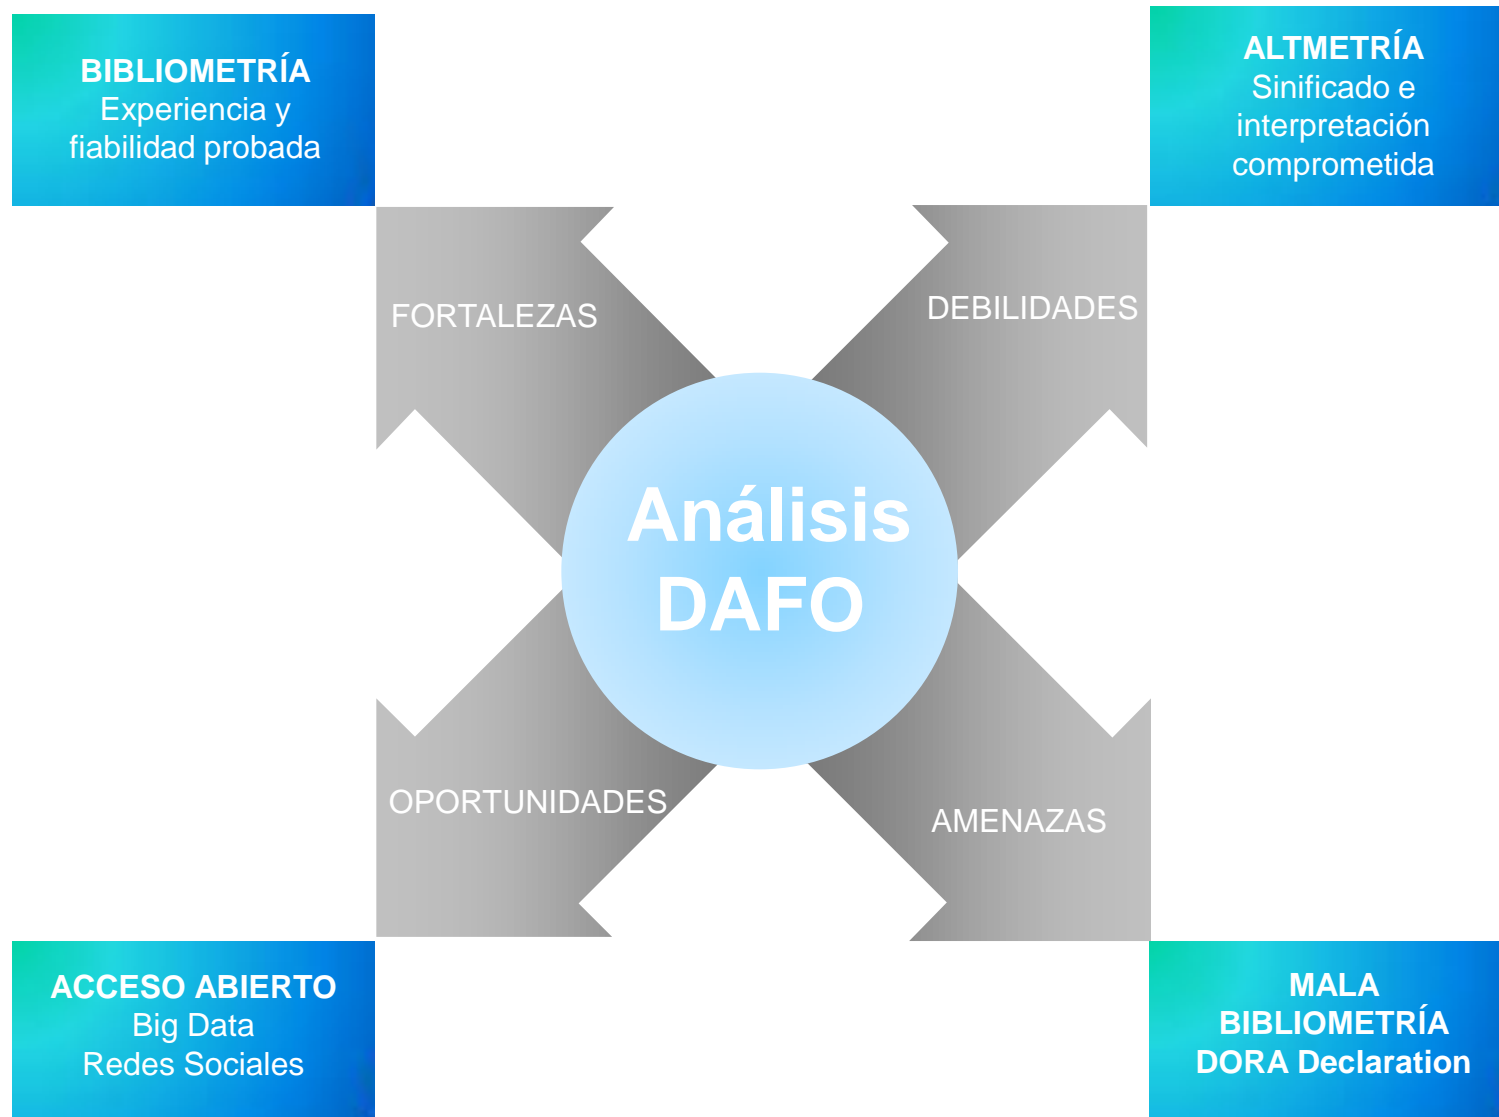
BIBLIOMETRÍA
Experiencia y fiabilidad probada

ALTMETRÍA
Sinificado e interpretación comprometida

FORTALEZAS

DEBILIDADES

Análisis DAFO

OPORTUNIDADES

AMENAZAS

ACCESO ABIERTO
Big Data
Redes Sociales

MALA BIBLIOMETRÍA
DORA Declaration